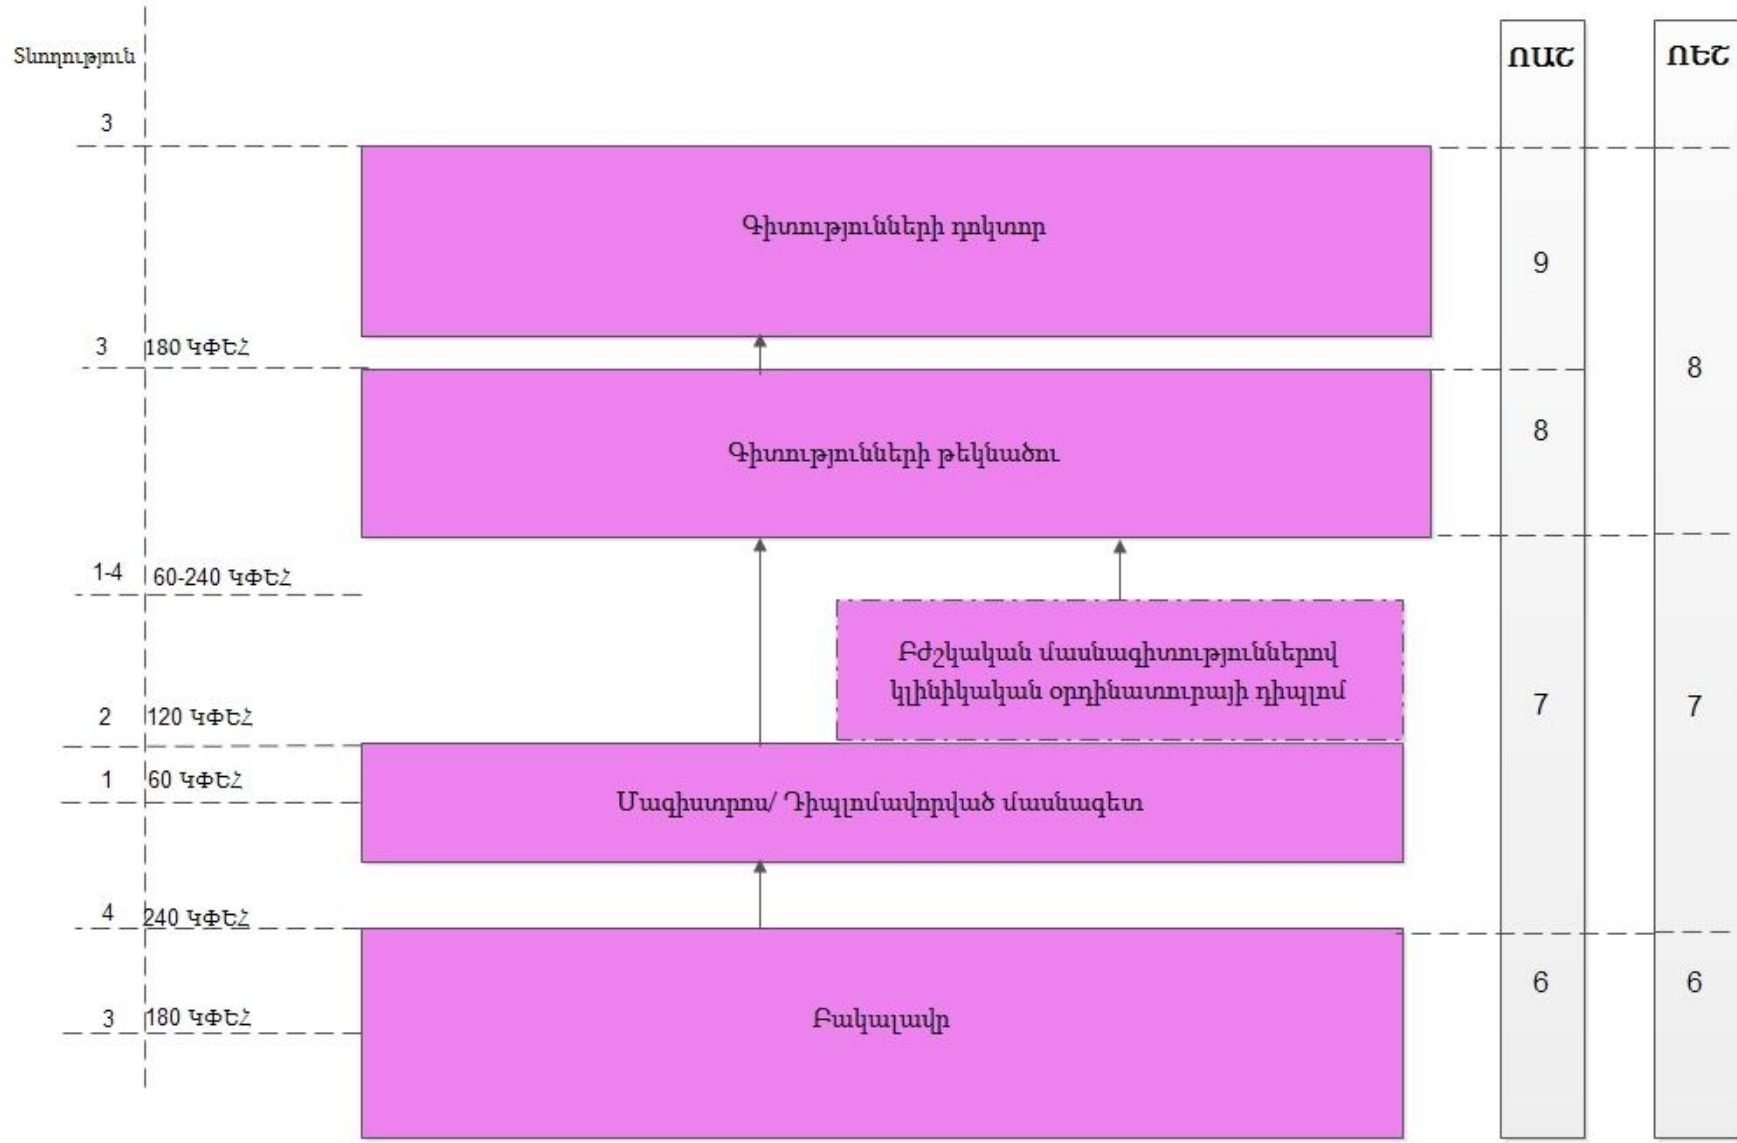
Տևողություն

ՈԱՇ

ՈԵՇ

3

Գիտությունների դոկտոր

9

3 180 ԿՓԵՀ

8

8

Գիտությունների թեկնածու

1-4 60-240 ԿՓԵՀ

Բժշկական մասնագիտություններով կլինիկական օրդինատուրայի դիպլոմ

2 120 ԿՓԵՀ

7

7

1 60 ԿՓԵՀ

Մագիստրոս/ Դիպլոմավորված մասնագետ

4 240 ԿՓԵՀ

6

6

3 180 ԿՓԵՀ

Բակալավր